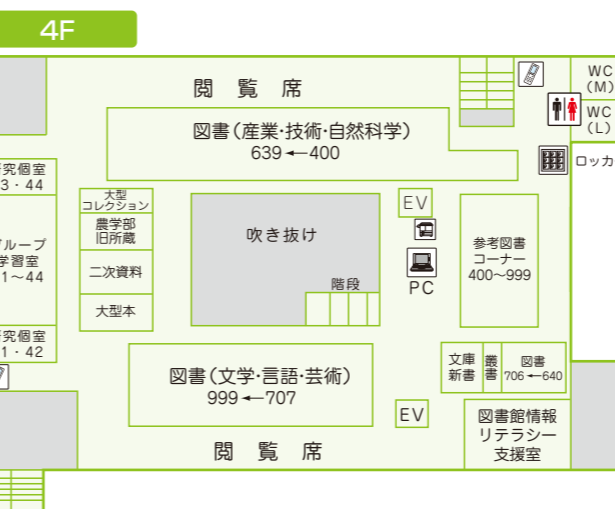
4F

閲覧席

図書(産業・技術・自然科学)
639←400

究個室
3・44

大型コレクション

農学部旧所蔵

ループ
学習室
1〜44

二次資料

大型本

究個室
1・42

吹き抜け

階段

EV

PC

参考図書コーナー
400〜999

WC
(M)
WC
(L)

ロッカ

図書(文学・言語・芸術)
999←707

文庫新書

叢書

図書
706←640

EV

図書館情報リテラシー支援室

閲覧席